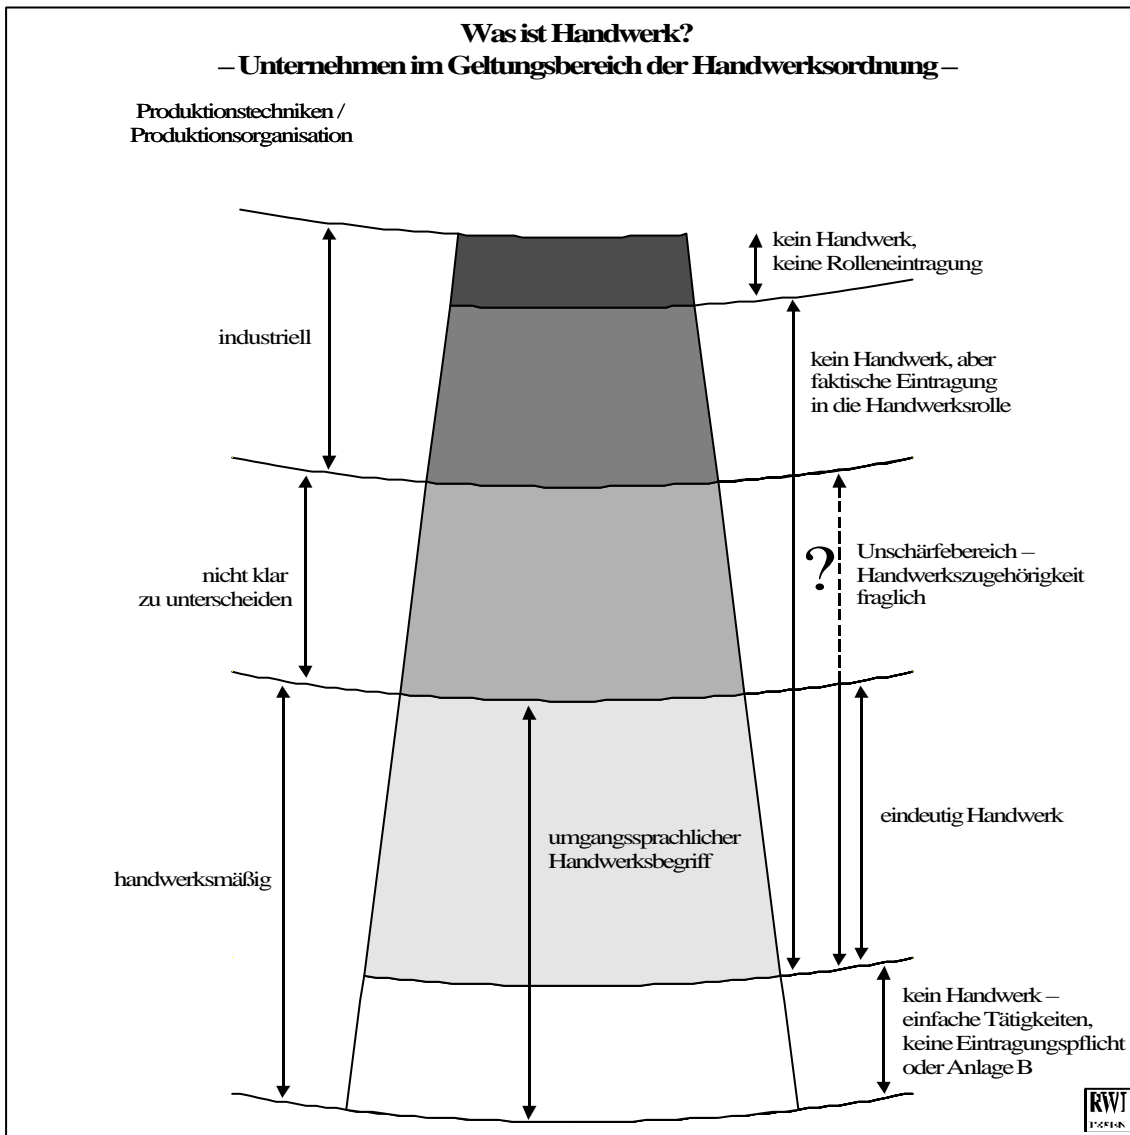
**Was ist Handwerk?**
**– Unternehmen im Geltungsbereich der Handwerksordnung –**

**Produktionstechniken / Produktionsorganisation**

kein Handwerk, keine Rolleneintragung

industriell

kein Handwerk, aber faktische Eintragung in die Handwerksrolle

nicht klar zu unterscheiden

?

Unschärfebereich – Handwerkszugehörigkeit fraglich

eindeutig Handwerk

umgangssprachlicher Handwerksbegriff

handwerksmäßig

kein Handwerk – einfache Tätigkeiten, keine Eintragungspflicht oder Anlage B

RWI
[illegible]